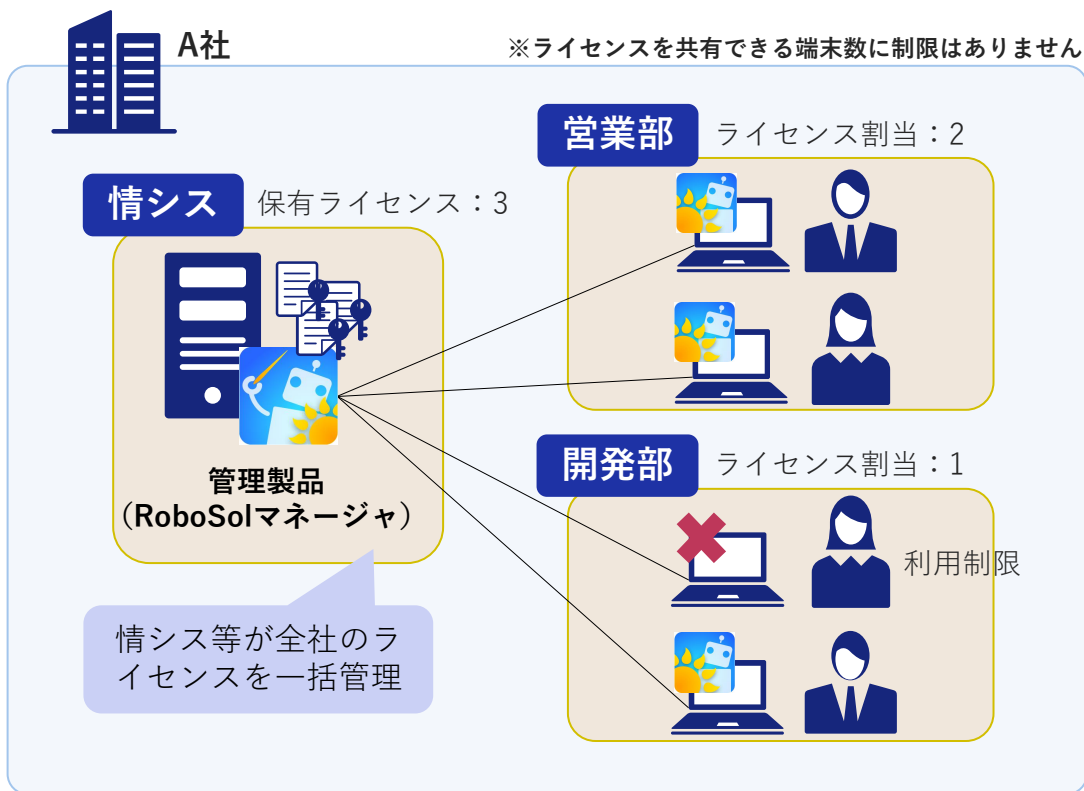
A社

※ライセンスを共有できる端末数に制限はありません

情シス 保有ライセンス：3

管理製品
（RoboSolマネージャ）

情シス等が全社のライセンスを一括管理

営業部 ライセンス割当：2

開発部 ライセンス割当：1

利用制限